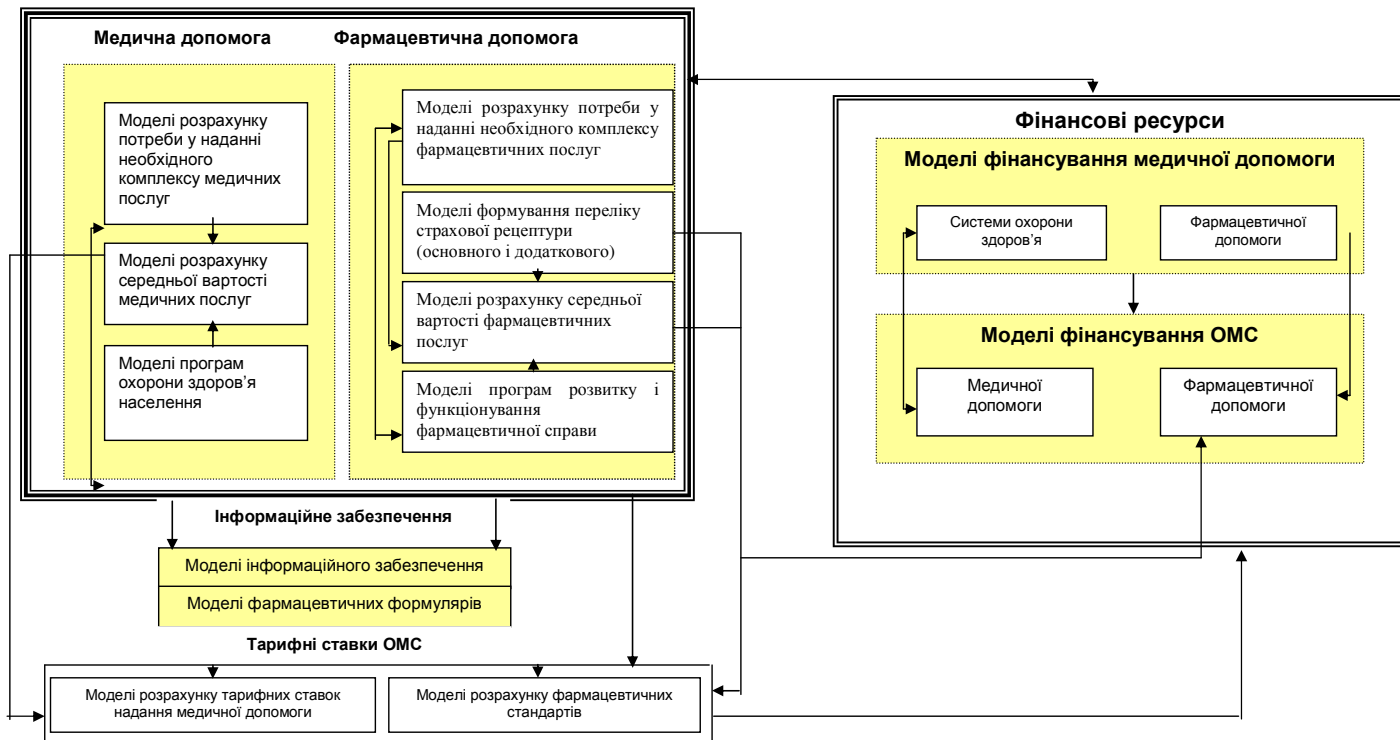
Медична допомога

Фармацевтична допомога

Моделі розрахунку потреби у наданні необхідного комплексу медичних послуг

Моделі розрахунку середньої вартості медичних послуг

Моделі програм охорони здоров'я населення

Моделі розрахунку потреби у наданні необхідного комплексу фармацевтичних послуг

Моделі формування переліку страхової рецептури (основного і додаткового)

Моделі розрахунку середньої вартості фармацевтичних послуг

Моделі програм розвитку і функціонування фармацевтичної справи

Фінансові ресурси

Моделі фінансування медичної допомоги

Системи охорони здоров'я

Фармацевтичної допомоги

Моделі фінансування ОМС

Медичної допомоги

Фармацевтичної допомоги

Інформаційне забезпечення

Моделі інформаційного забезпечення

Моделі фармацевтичних формулярів

Тарифні ставки ОМС

Моделі розрахунку тарифних ставок надання медичної допомоги

Моделі розрахунку фармацевтичних стандартів